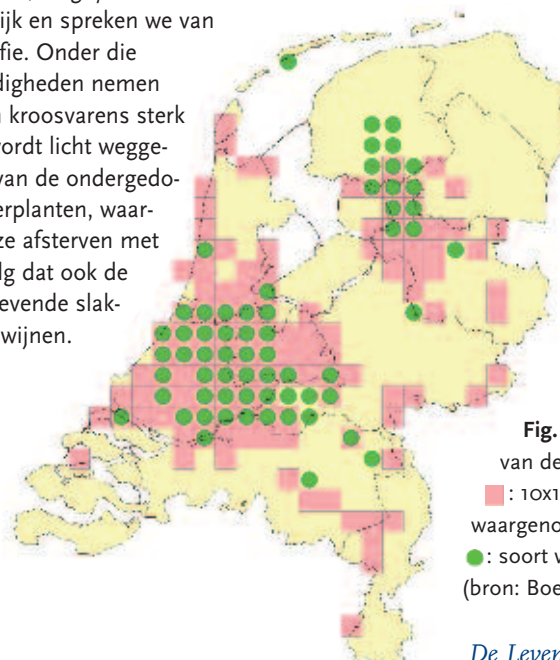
ijk en spreken we van fie. Onder die digheden nemen kroosvarens sterk wordt licht wegge- van de ondergedo- erplanten, waar- ze afsterven met lg dat ook de evende slak- wijnen.

Fig.
van de
: 10x1
waargeno
: soort v
(bron: Boe

De Lever